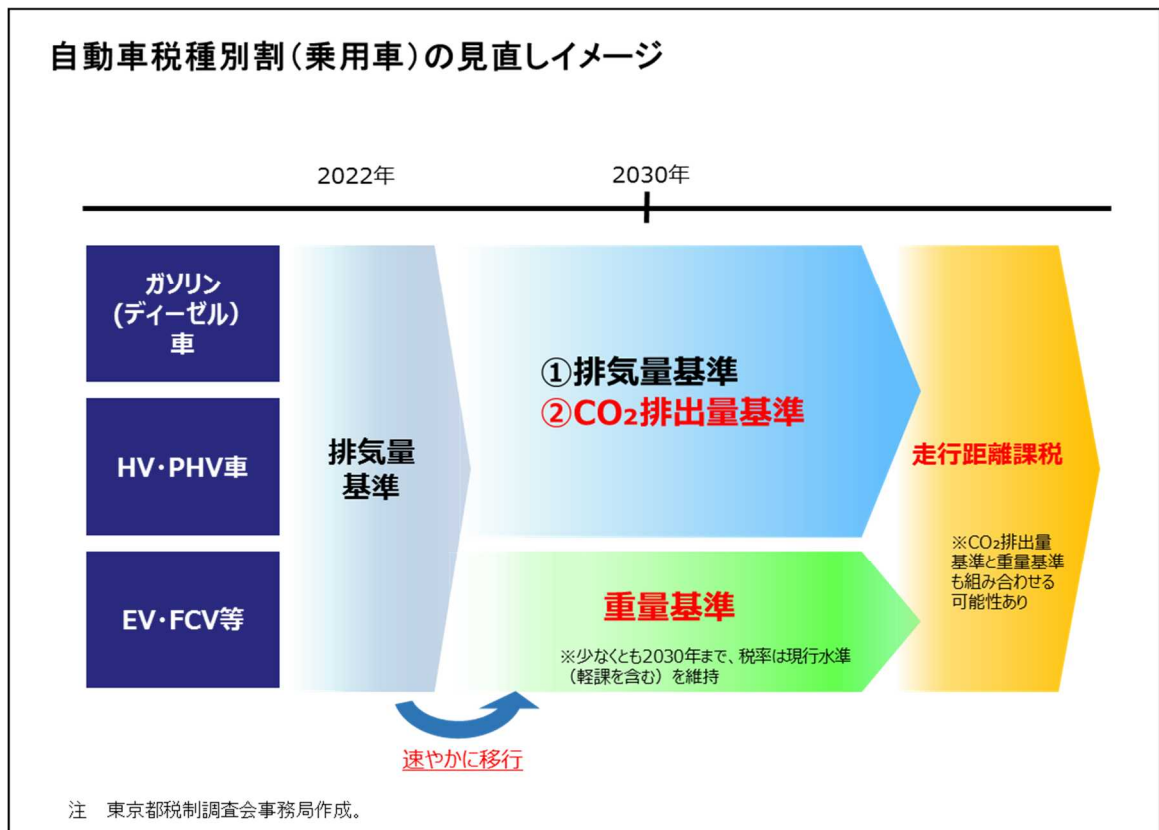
自動車税種別割（乗用車）の見直しイメージ

2022年

2030年

ガソリン
(ディーゼル)
車

HV・PHV車

EV・FCV等

排気量
基準

①排気量基準
②$CO_2$排出量基準

重量基準

※少なくとも2030年まで、税率は現行水準（軽課を含む）を維持

走行距離課税

※$CO_2$排出量基準と重量基準も組み合わせる可能性あり

速やかに移行

注　東京都税制調査会事務局作成。